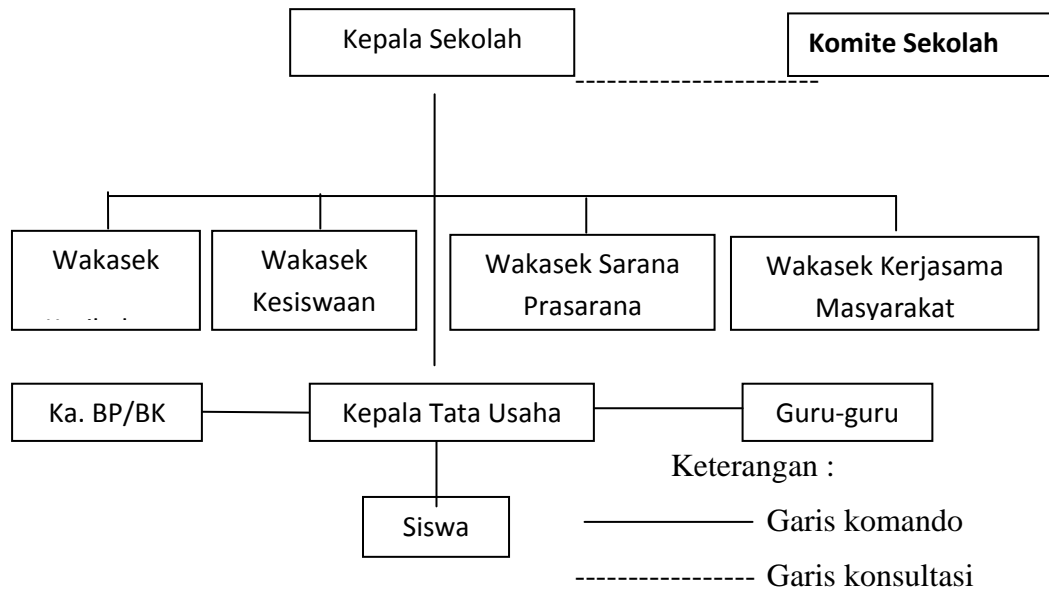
Kepala Sekolah

Komite Sekolah

Wakasek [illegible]

Wakasek Kesiswaan

Wakasek Sarana Prasarana

Wakasek Kerjasama Masyarakat

Ka. BP/BK

Kepala Tata Usaha

Guru-guru

Siswa

Keterangan :

Garis komando

---------------- Garis konsultasi